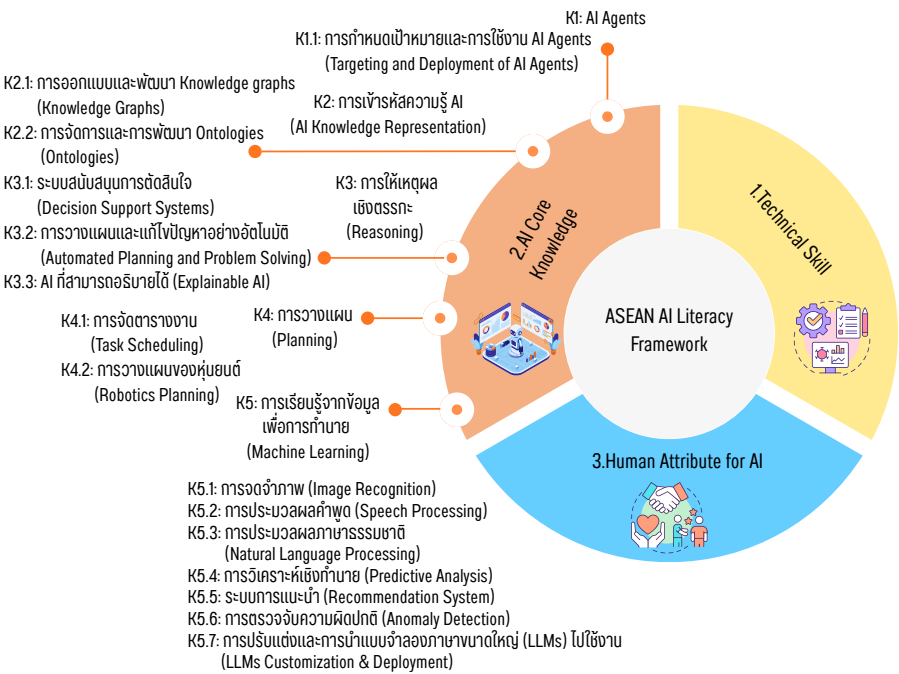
K1: AI Agents

K1.1: การกำหนดเป้าหมายและการใช้งาน AI Agents
(Targeting and Deployment of AI Agents)

K2.1: การออกแบบและพัฒนา Knowledge graphs
(Knowledge Graphs)

K2.2: การจัดการและการพัฒนา Ontologies
(Ontologies)

K2: การเข้ารหัสความรู้ AI
(AI Knowledge Representation)

K3.1: ระบบสนับสนุนการตัดสินใจ
(Decision Support Systems)

K3.2: การวางแผนและแก้ไขปัญหาอย่างอัตโนมัติ
(Automated Planning and Problem Solving)

K3.3: AI ที่สามารถอธิบายได้ (Explainable AI)

K3: การให้เหตุผลเชิงตรรกะ
(Reasoning)

2.AI Core Knowledge

1.Technical Skill

ASEAN AI Literacy Framework

K4.1: การจัดตารางงาน
(Task Scheduling)

K4.2: การวางแผนของหุ่นยนต์
(Robotics Planning)

K4: การวางแผน
(Planning)

K5: การเรียนรู้จากข้อมูลเพื่อการทำนาย
(Machine Learning)

3.Human Attribute for AI

K5.1: การจดจำภาพ (Image Recognition)
K5.2: การประมวลผลคำพูด (Speech Processing)
K5.3: การประมวลผลภาษาธรรมชาติ
(Natural Language Processing)
K5.4: การวิเคราะห์เชิงทำนาย (Predictive Analysis)
K5.5: ระบบการแนะนำ (Recommendation System)
K5.6: การตรวจจับความผิดปกติ (Anomaly Detection)
K5.7: การปรับแต่งและการนำแบบจำลองภาษาขนาดใหญ่ (LLMs) ไปใช้งาน
(LLMs Customization & Deployment)